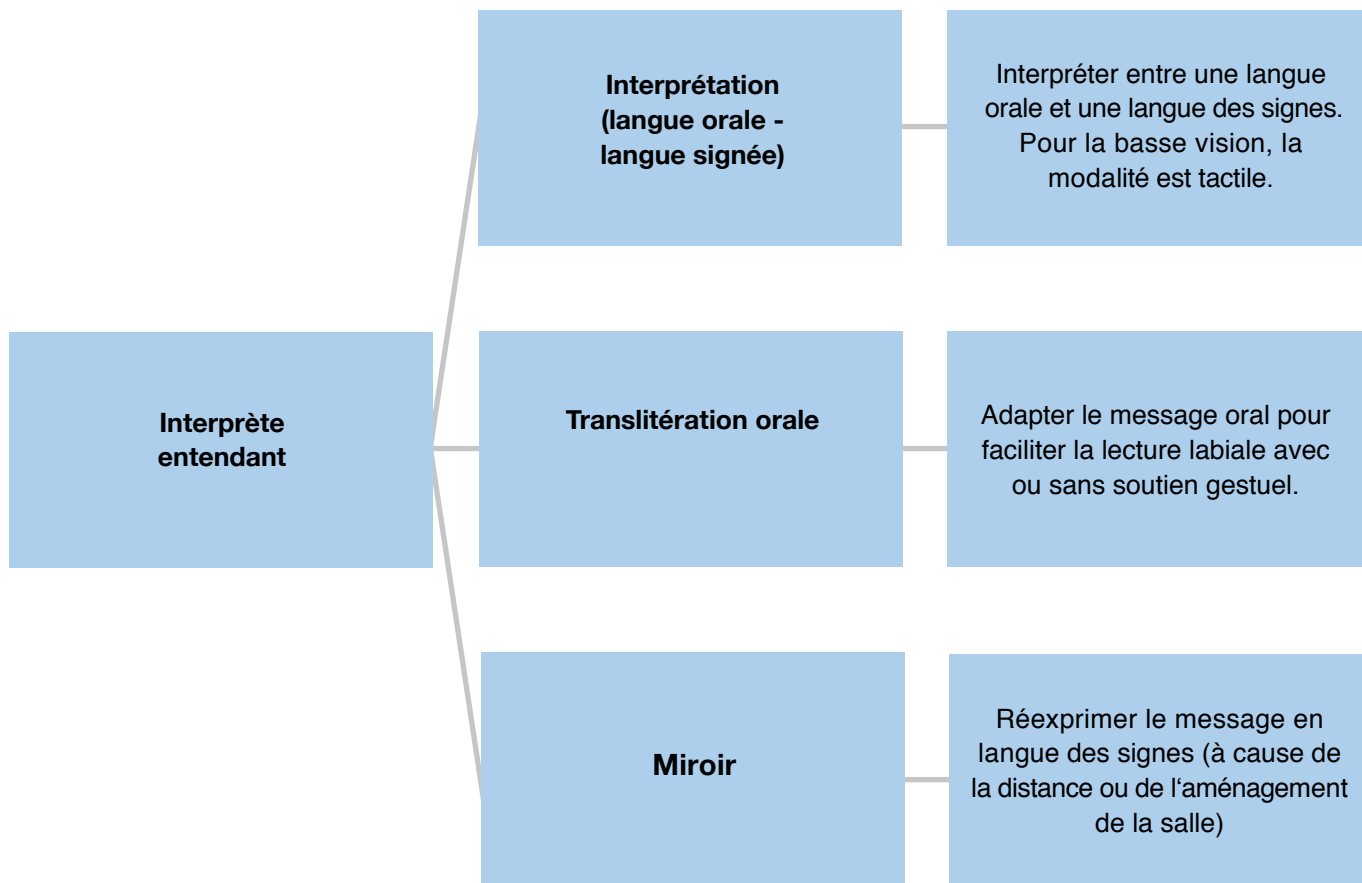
Interprète entendant

Interprétation (langue orale - langue signée)

Interpréter entre une langue orale et une langue des signes. Pour la basse vision, la modalité est tactile.

Translitération orale

Adapter le message oral pour faciliter la lecture labiale avec ou sans soutien gestuel.

Miroir

Réexprimer le message en langue des signes (à cause de la distance ou de l'aménagement de la salle)